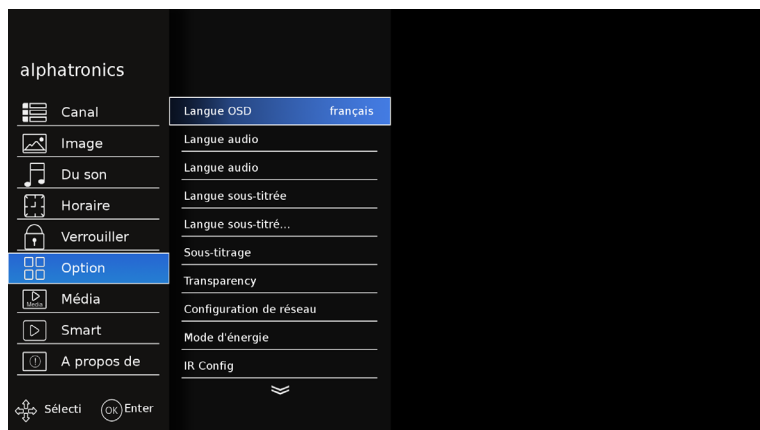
alphatronics

Canal
Image
Du son
Horaire
Verrouiller
Option
Média
Smart
A propos de

Langue OSD français
Langue audio
Langue audio
Langue sous-titrée
Langue sous-titré...
Sous-titrage
Transparency
Configuration de réseau
Mode d'énergie
IR Config

Sélecti
OK Enter